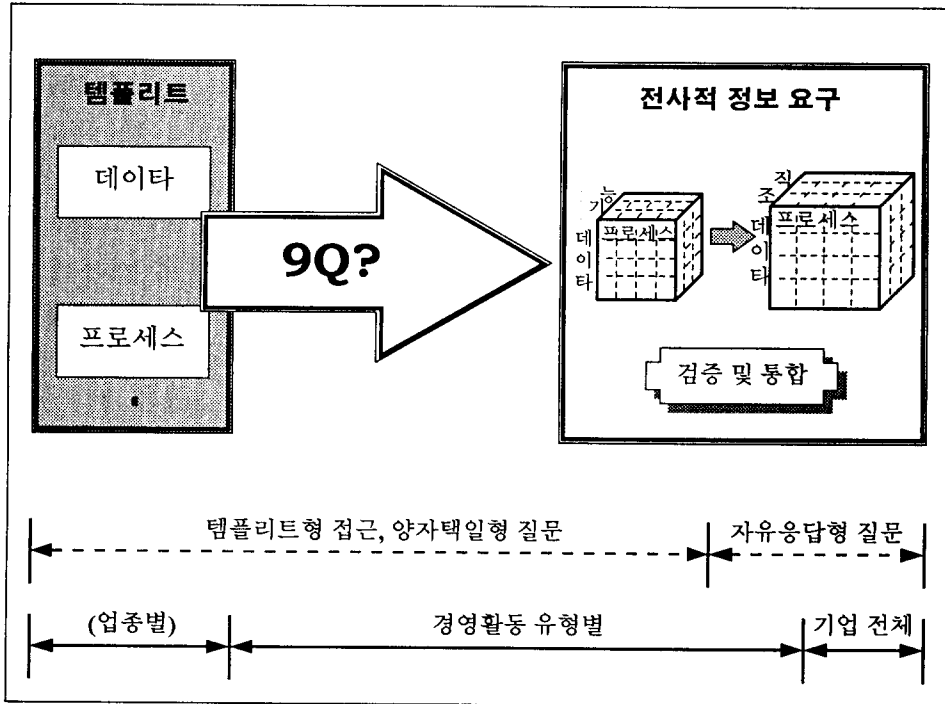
템플리트

데이타

프로세스

9Q?

전사적 정보 요구

기능

데이타

프로세스

직조

데이타

프로세스

검증 및 통합

템플리트형 접근, 양자택일형 질문

자유응답형 질문

(업종별)

경영활동 유형별

기업 전체